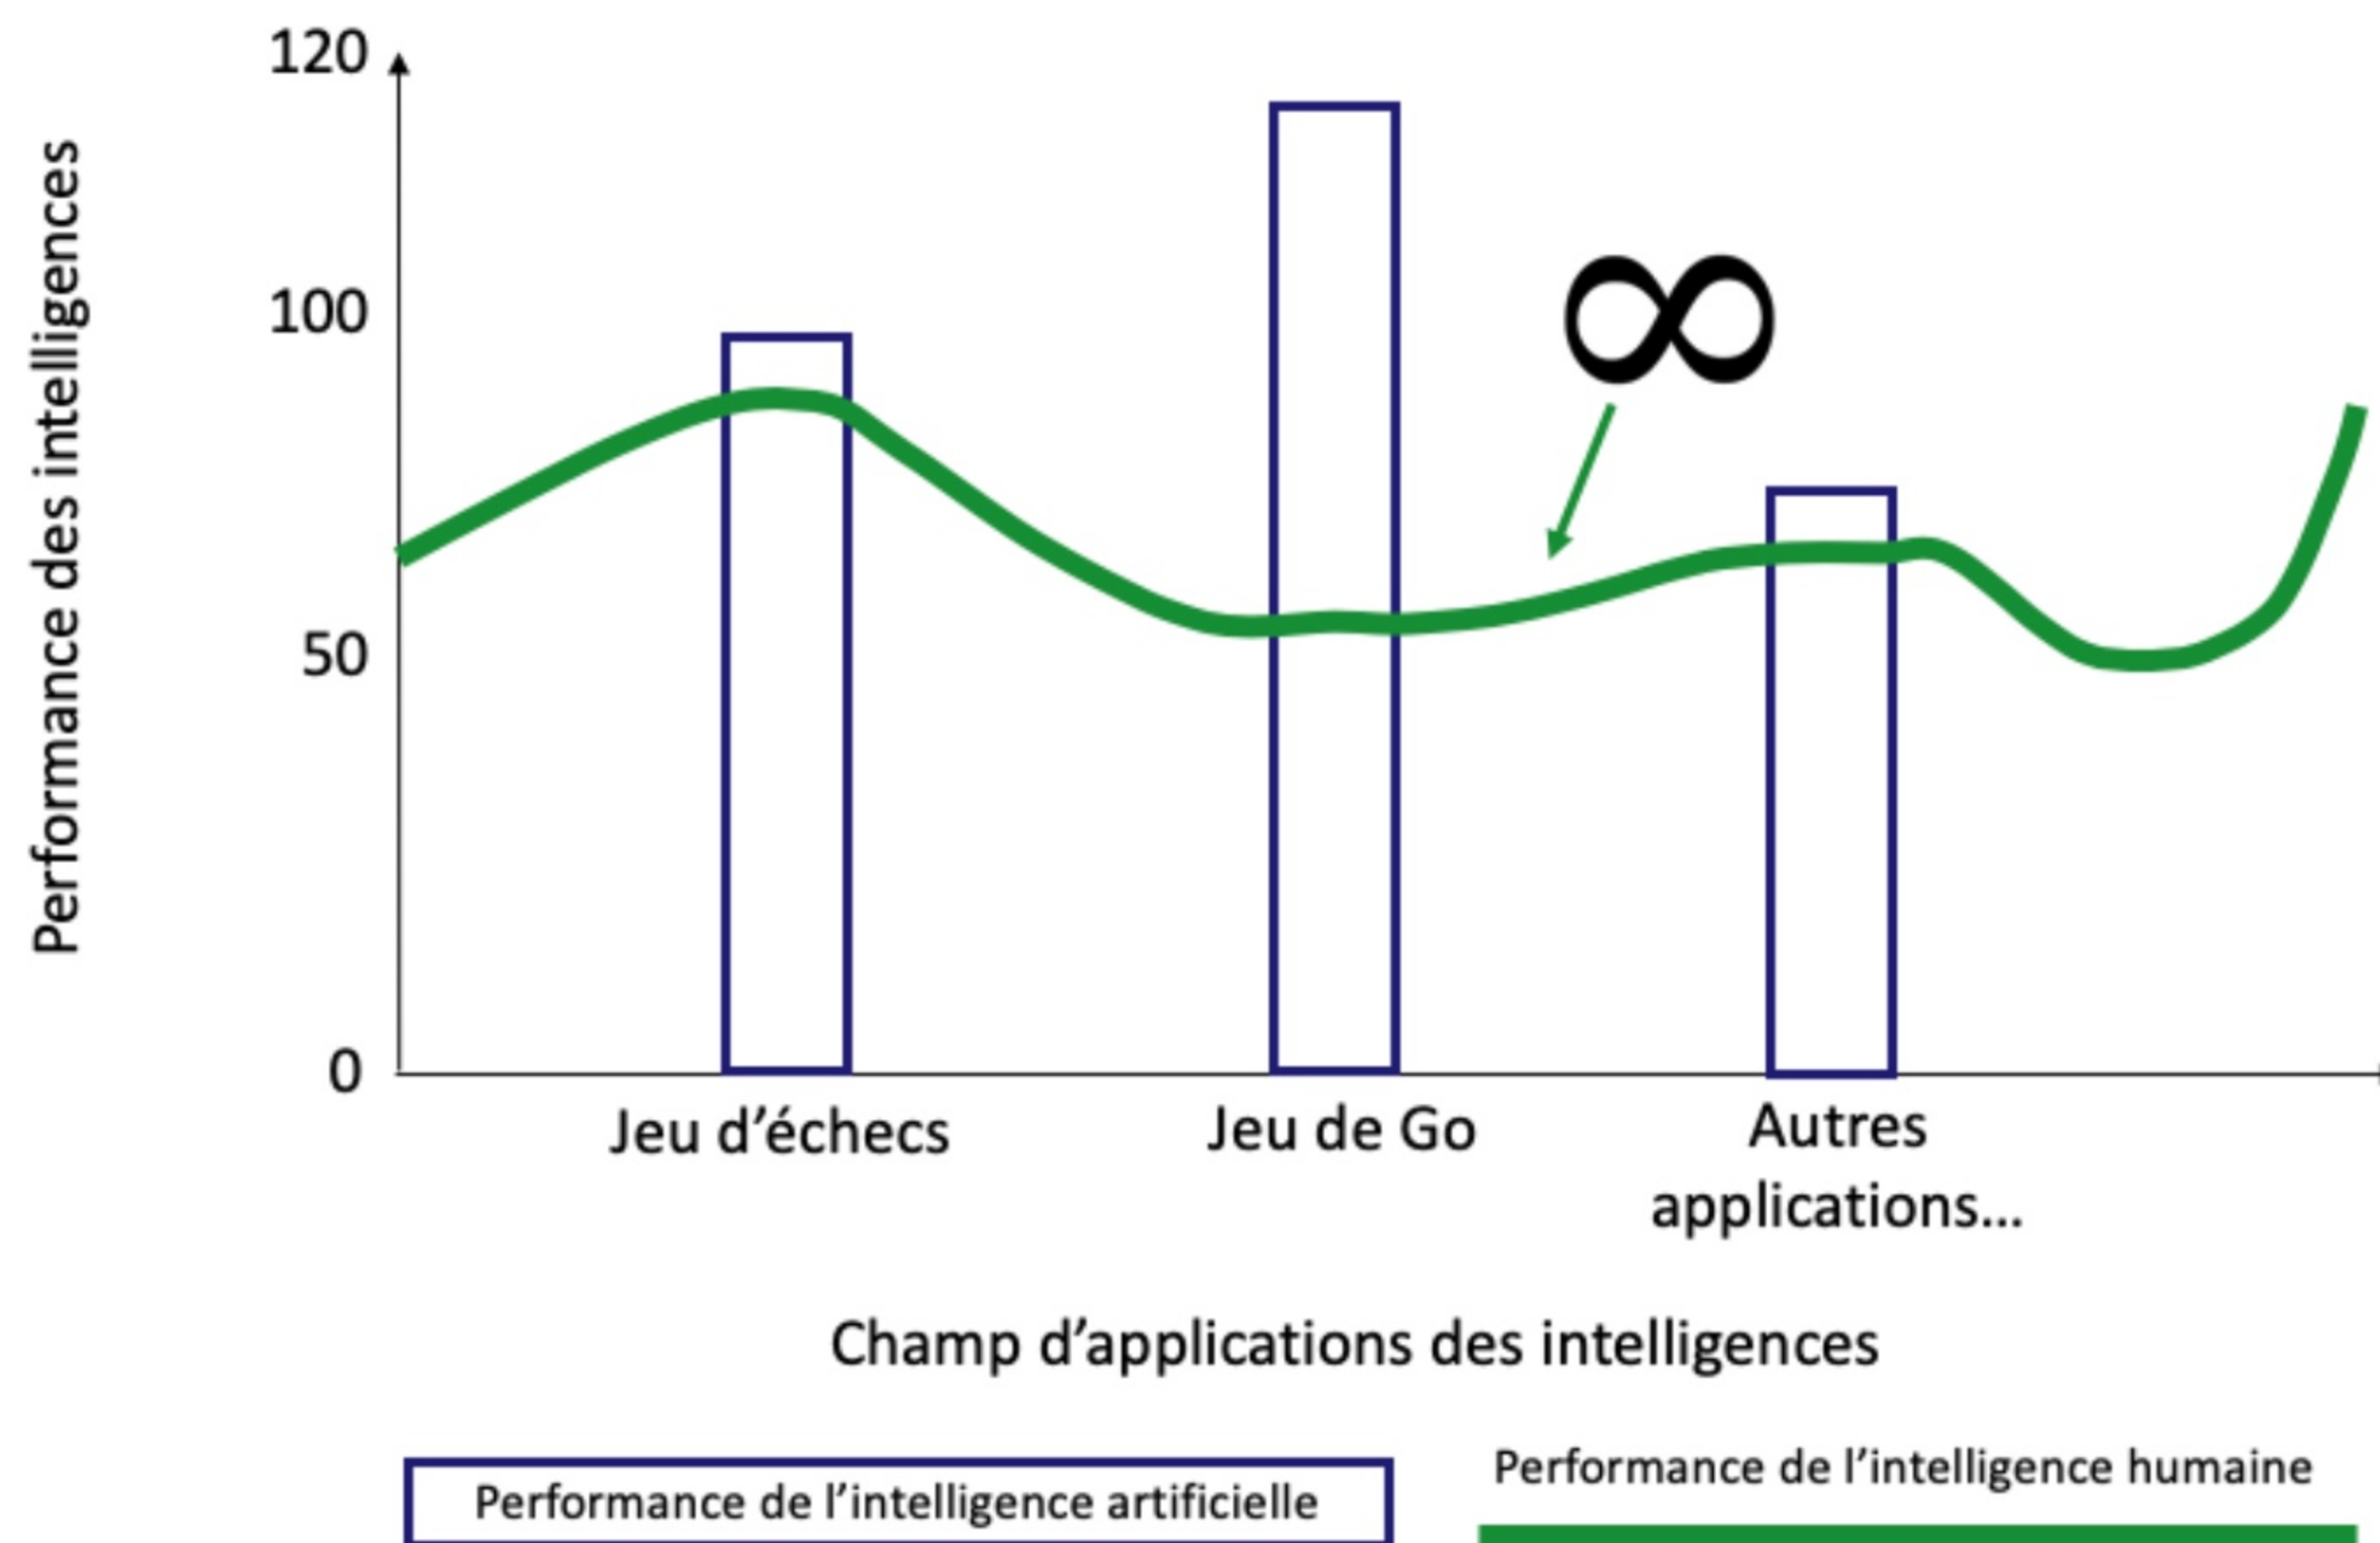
Performance des intelligences

120
100
50
0

$\infty$

Jeu d'échecs
Jeu de Go
Autres applications...

Champ d'applications des intelligences

Performance de l'intelligence artificielle
Performance de l'intelligence humaine